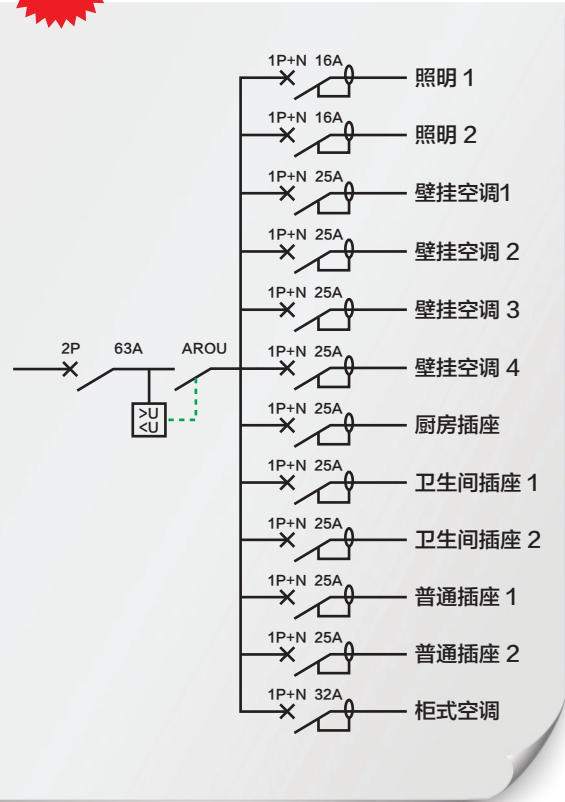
2P 63A AROU

>U
<U

1P+N 16A 照明 1
1P+N 16A 照明 2
1P+N 25A 壁挂空调1
1P+N 25A 壁挂空调 2
1P+N 25A 壁挂空调 3
1P+N 25A 壁挂空调 4
1P+N 25A 厨房插座
1P+N 25A 卫生间插座 1
1P+N 25A 卫生间插座 2
1P+N 25A 普通插座 1
1P+N 25A 普通插座 2
1P+N 32A 柜式空调